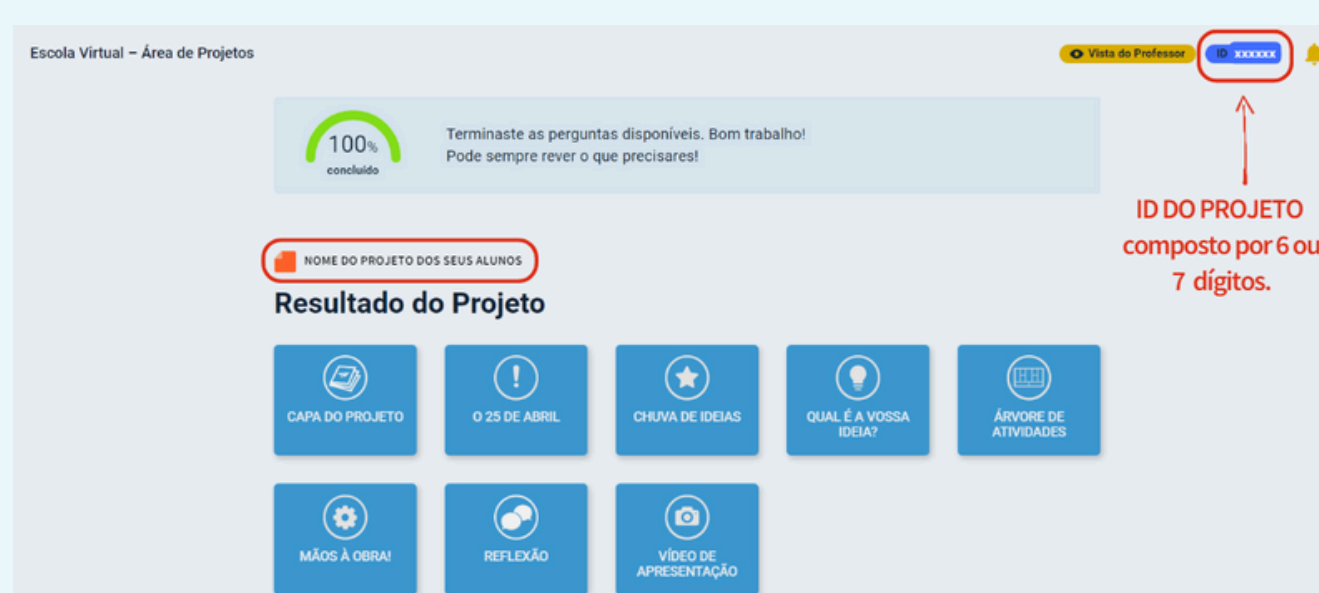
Escola Virtual – Área de Projetos

Vista do Professor

ID xxxxxx

100%
concluído

Terminaste as perguntas disponíveis. Bom trabalho!
Pode sempre rever o que precisares!

ID DO PROJETO composto por 6 ou 7 dígitos.

NOME DO PROJETO DOS SEUS ALUNOS

Resultado do Projeto

CAPA DO PROJETO

O 25 DE ABRIL

CHUVA DE IDEIAS

QUAL É A VOSSA IDEIA?

ÁRVORE DE ATIVIDADES

MÃOS À OBRA!

REFLEXÃO

VÍDEO DE APRESENTAÇÃO